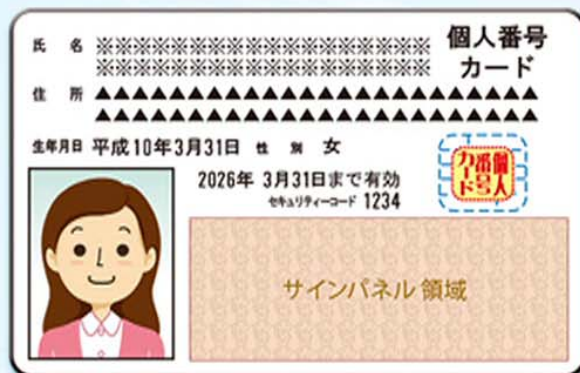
氏　名　※※※※※※※※※※※※※※※※※※※
※※※※※※※※※※※※※※※※※※※

個人番号
カード

住　所　▲▲▲▲▲▲▲▲▲▲▲▲▲▲▲▲▲▲▲▲
▲▲▲▲▲▲▲▲▲▲▲▲▲▲▲▲▲▲▲▲

生年月日　平成10年3月31日　性　別　女

個人番号カード

2026年 3月31日まで有効
セキュリティーコード 1234

サインパネル領域